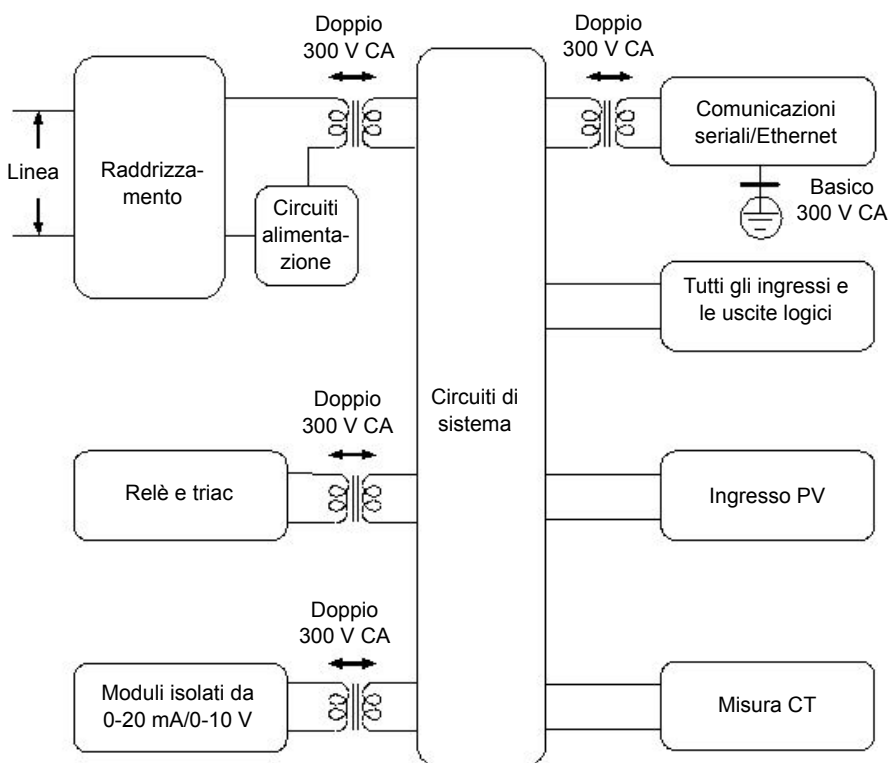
Doppio
300 V CA

Doppio
300 V CA

Linea

Raddrizzamento

Circuiti alimentazione

Comunicazioni seriali/Ethernet

Basico
300 V CA

Tutti gli ingressi e le uscite logici

Doppio
300 V CA

Circuiti di sistema

Relè e triac

Ingresso PV

Doppio
300 V CA

Moduli isolati da 0-20 mA/0-10 V

Misura CT